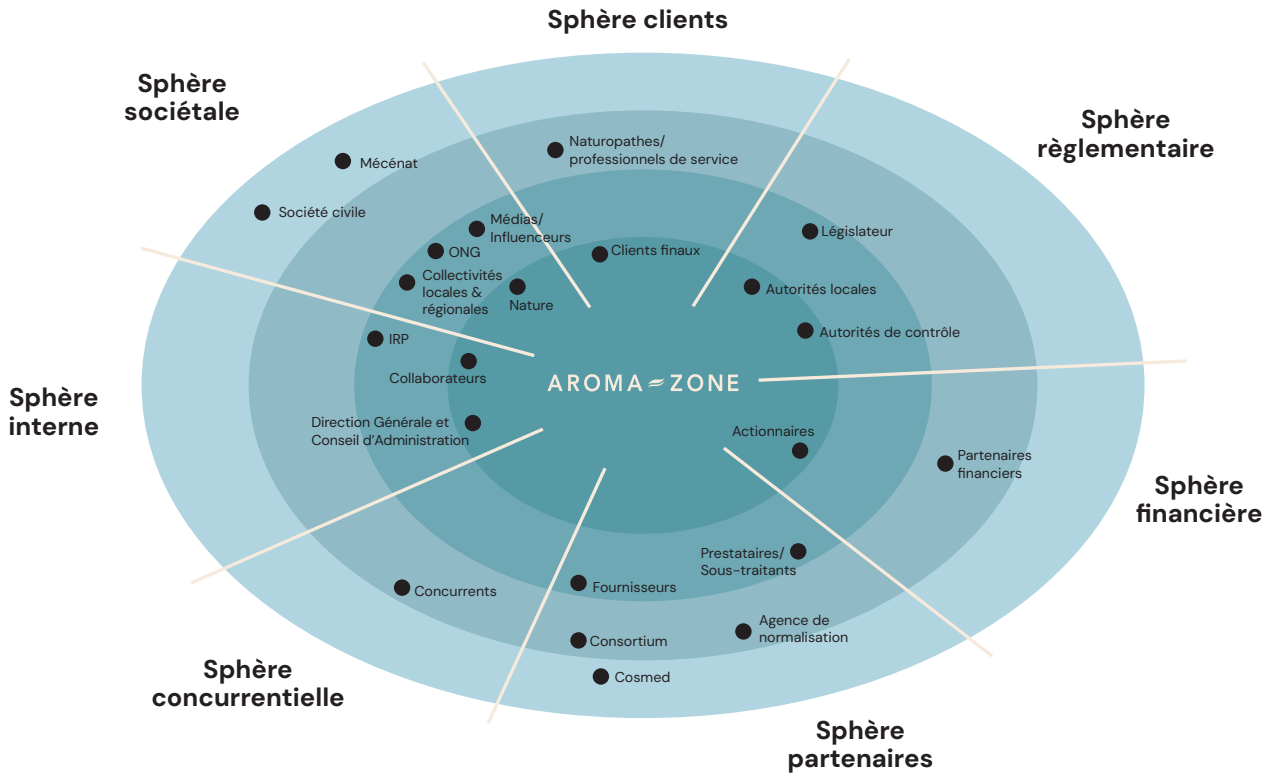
Sphère clients

Sphère sociétale

Sphère règlementaire

Mécénat

Naturopathes/ professionnels de service

Société civile

Médias/ Influenceurs

ONG

Clients finaux

Législateur

Collectivités locales & régionales

Nature

Autorités locales

Autorités de contrôle

IRP

Collaborateurs

Sphère interne

AROMA ZONE

Direction Générale et Conseil d'Administration

Actionnaires

Partenaires financiers

Sphère financière

Prestataires/ Sous-traitants

Concurrents

Fournisseurs

Agence de normalisation

Consortium

Cosmed

Sphère concurrentielle

Sphère partenaires